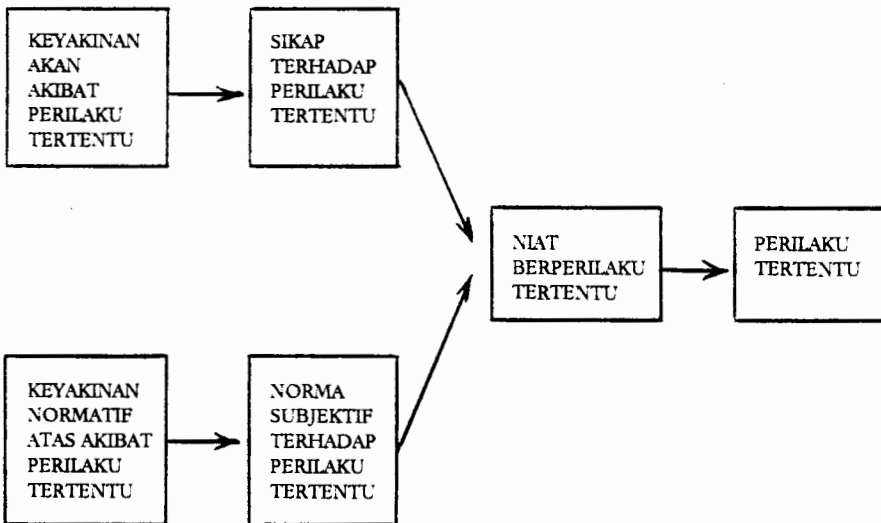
KEYAKINAN AKAN AKIBAT PERILAKU TERTENTU

SIKAP TERHADAP PERILAKU TERTENTU

KEYAKINAN NORMATIF ATAS AKIBAT PERILAKU TERTENTU

NORMA SUBJEKTIF TERHADAP PERILAKU TERTENTU

NIAT BERPERILAKU TERTENTU

PERILAKU TERTENTU